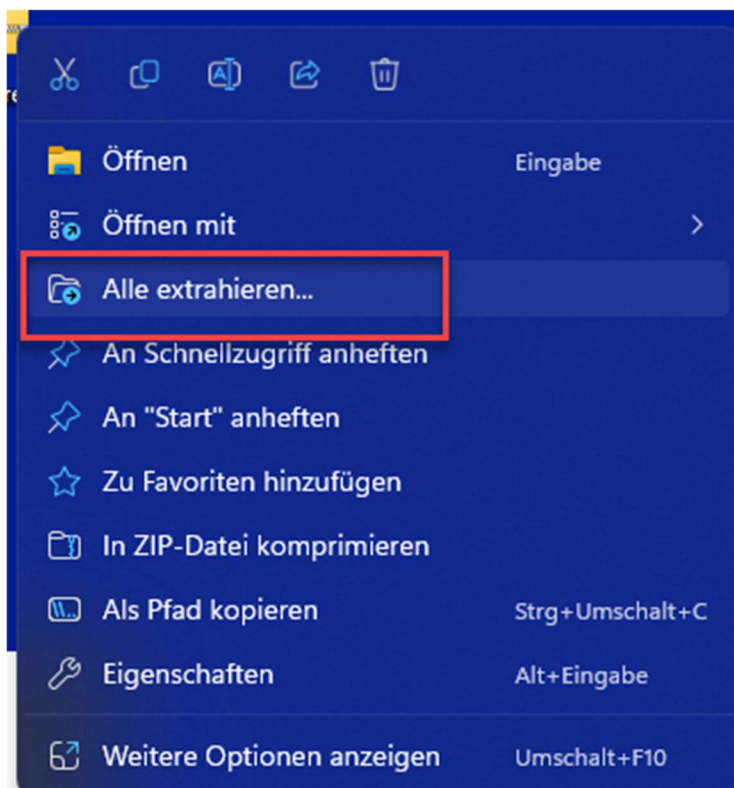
Öffnen Eingabe

Öffnen mit >

Alle extrahieren...

An Schnellzugriff anheften

An "Start" anheften

Zu Favoriten hinzufügen

In ZIP-Datei komprimieren

Als Pfad kopieren Strg+Umschalt+C

Eigenschaften Alt+Eingabe

Weitere Optionen anzeigen Umschalt+F10